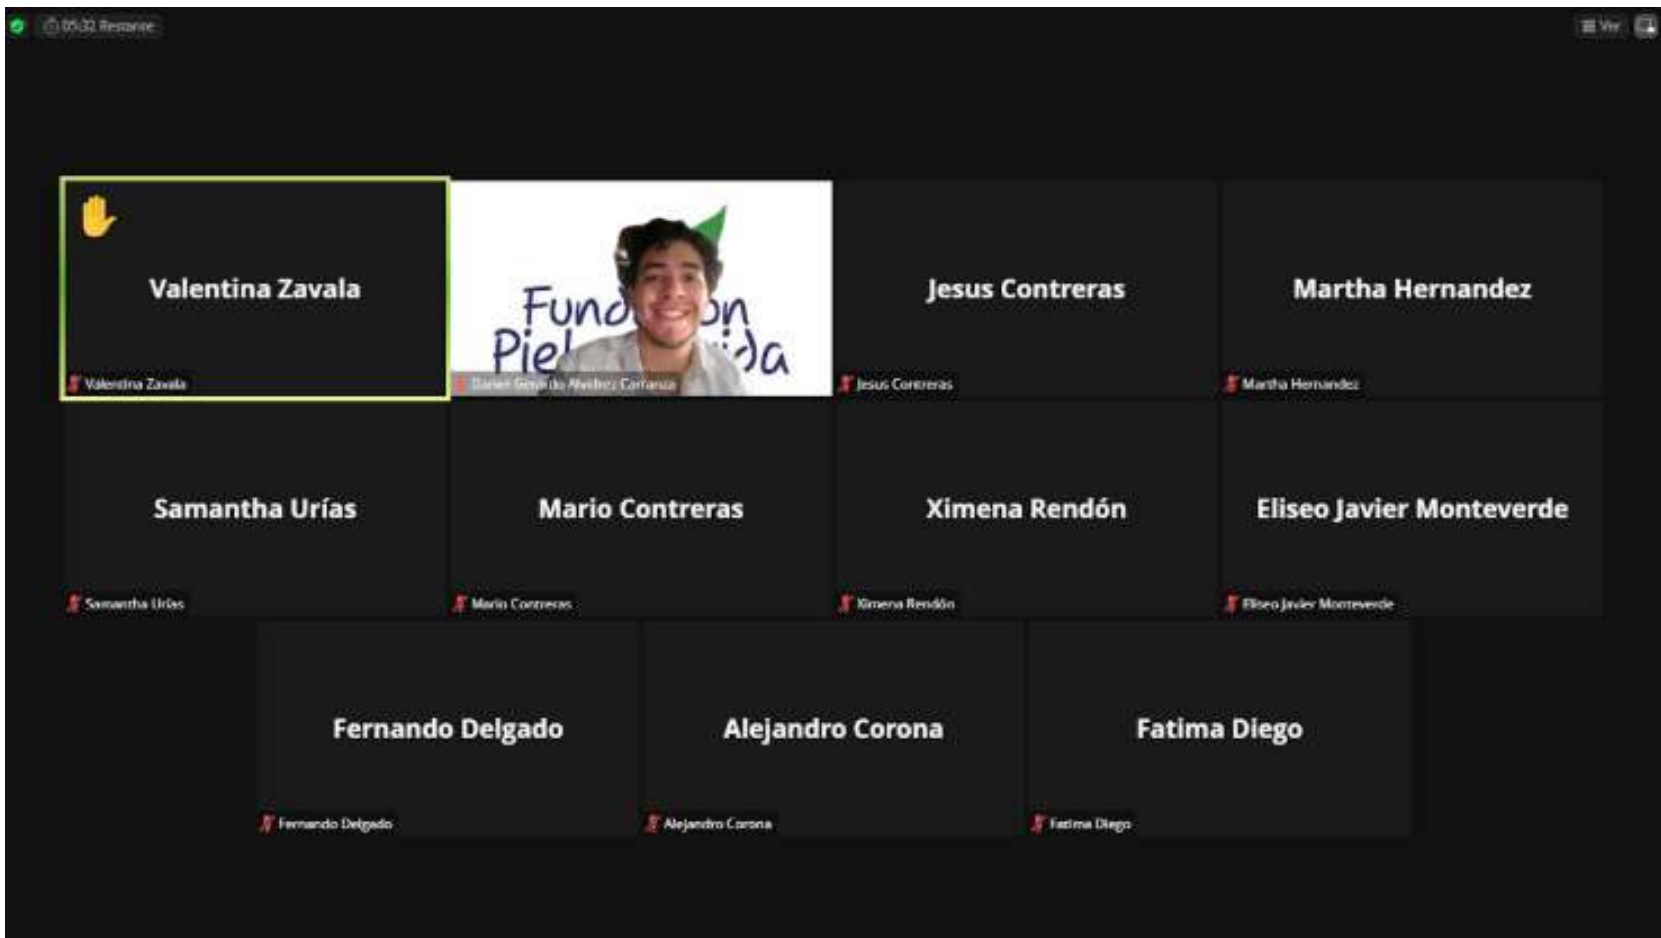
05:32 Restante

Ver

Valentina Zavala

Valentina Zavala

Fund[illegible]n Pie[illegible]da

Daniel Gerardo Álvarez Carranza

Jesus Contreras

Jesus Contreras

Martha Hernandez

Martha Hernandez

Samantha Urías

Samantha Urías

Mario Contreras

Mario Contreras

Ximena Rendón

Ximena Rendón

Eliseo Javier Monteverde

Eliseo Javier Monteverde

Fernando Delgado

Fernando Delgado

Alejandro Corona

Alejandro Corona

Fatima Diego

Fatima Diego